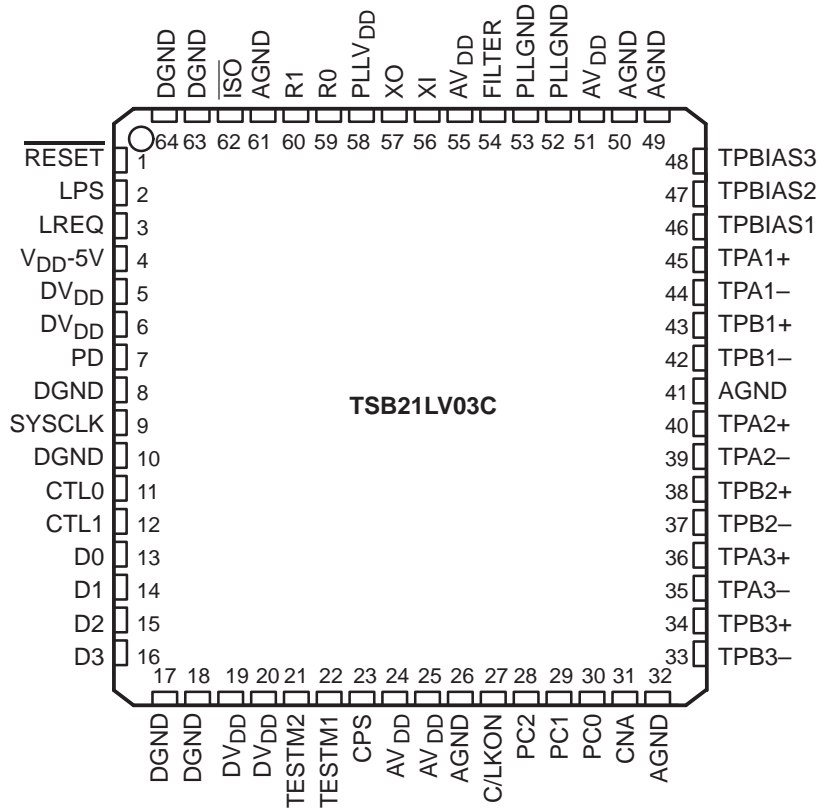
DGND DGND $\overline{ISO}$ AGND R1 R0 PLLV$_{DD}$ XO XI AV$_{DD}$ FILTER PLLGND PLLGND AV$_{DD}$ AGND AGND

64 63 62 61 60 59 58 57 56 55 54 53 52 51 50 49

$\overline{RESET}$ 1
LPS 2
LREQ 3
V$_{DD}$-5V 4
DV$_{DD}$ 5
DV$_{DD}$ 6
PD 7
DGND 8
SYSCLK 9
DGND 10
CTL0 11
CTL1 12
D0 13
D1 14
D2 15
D3 16

48 TPBIAS3
47 TPBIAS2
46 TPBIAS1
45 TPA1+
44 TPA1–
43 TPB1+
42 TPB1–
41 AGND
40 TPA2+
39 TPA2–
38 TPB2+
37 TPB2–
36 TPA3+
35 TPA3–
34 TPB3+
33 TPB3–

TSB21LV03C

17 18 19 20 21 22 23 24 25 26 27 28 29 30 31 32

DGND DGND DV$_{DD}$ DV$_{DD}$ TESTM2 TESTM1 CPS AV$_{DD}$ AV$_{DD}$ AGND C/LKON PC2 PC1 PC0 CNA AGND